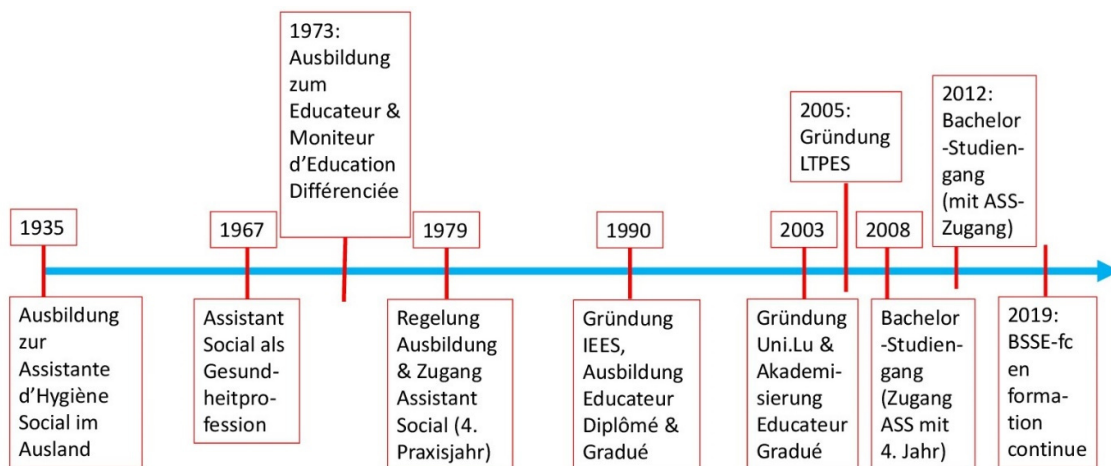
1973: Ausbildung zum Educateur & Moniteur d'Education Différenciée

2005: Gründung LTPES

2012: Bachelor -Studiengang (mit ASS-Zugang)

1935

Ausbildung zur Assistante d'Hygiène Social im Ausland

1967

Assistant Social als Gesundheitsprofession

1979

Regelung Ausbildung & Zugang Assistant Social (4. Praxisjahr)

1990

Gründung IEES, Ausbildung Educateur Diplômé & Gradué

2003

Gründung Uni.Lu & Akademisierung Educateur Gradué

2008

Bachelor -Studiengang (Zugang ASS mit 4. Jahr)

2019: BSSE-fc en formation continue